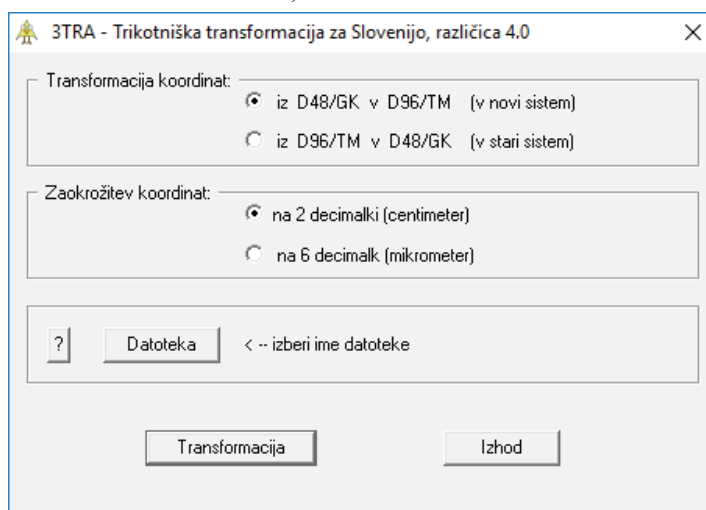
3TRA - Trikotniška transformacija za Slovenijo, različica 4.0

×

Transformacija koordinat:

iz D48/GK v D96/TM (v novi sistem)

iz D96/TM v D48/GK (v stari sistem)

Zaokrožitev koordinat:

na 2 decimalki (centimeter)

na 6 decimalk (mikrometer)

?

Datoteka

< -- izberi ime datoteke

Transformacija

Izhod